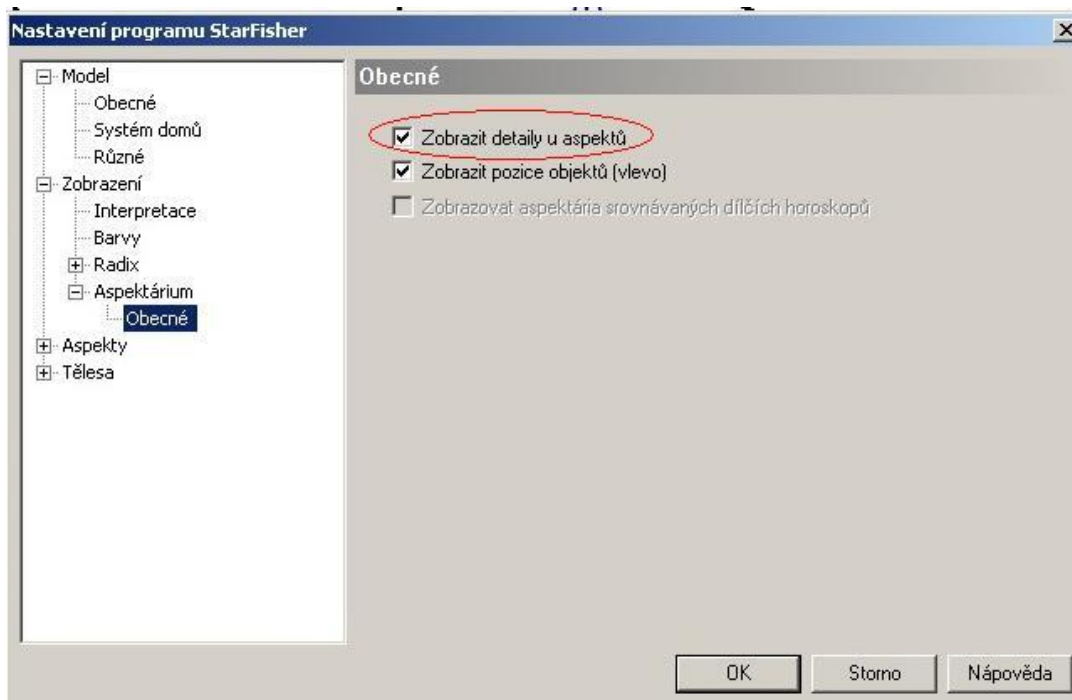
Nastavení programu StarFisher

Model
Obecné
Systém domů
Různé
Zobrazení
Interpretace
Barvy
Radix
Aspektárium
Obecné
Aspekty
Tělesa

Obecné

Zobrazit detaily u aspektů
Zobrazit pozice objektů (vlevo)
Zobrazovat aspektária srovnávaných dílčích horoskopů

OK
Storno
Nápověda